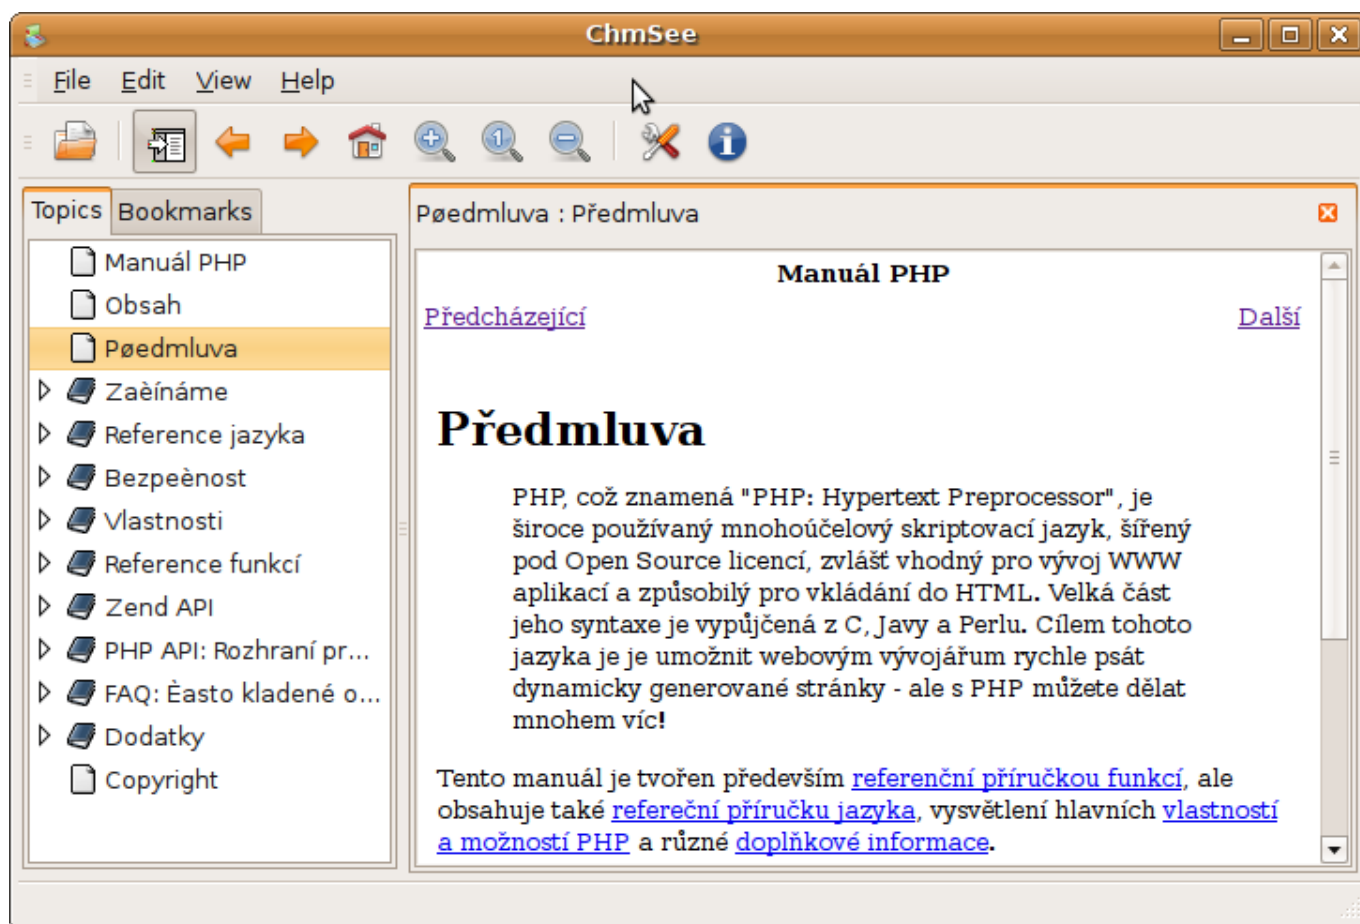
ChmSee

File Edit View Help

Topics Bookmarks

Manuál PHP
Obsah
Pøedmluva
Zaèínáme
Reference jazyka
Bezpeènost
Vlastnosti
Reference funkcí
Zend API
PHP API: Rozhraní pr...
FAQ: Èasto kladené o...
Dodatky
Copyright

Pøedmluva : Předmluva

Manuál PHP

Předcházející

Další

# Předmluva

PHP, což znamená "PHP: Hypertext Preprocessor", je široce používaný mnohoúčelový skriptovací jazyk, šířený pod Open Source licencí, zvlášť vhodný pro vývoj WWW aplikací a způsobilý pro vkládání do HTML. Velká část jeho syntaxe je vypůjčená z C, Javy a Perlu. Cílem tohoto jazyka je je umožnit webovým vývojářum rychle psát dynamicky generované stránky - ale s PHP můžete dělat mnohem víc!

Tento manuál je tvořen především referenční příručkou funkcí, ale obsahuje také refereční příručku jazyka, vysvětlení hlavních vlastností a možností PHP a různé doplňkové informace.